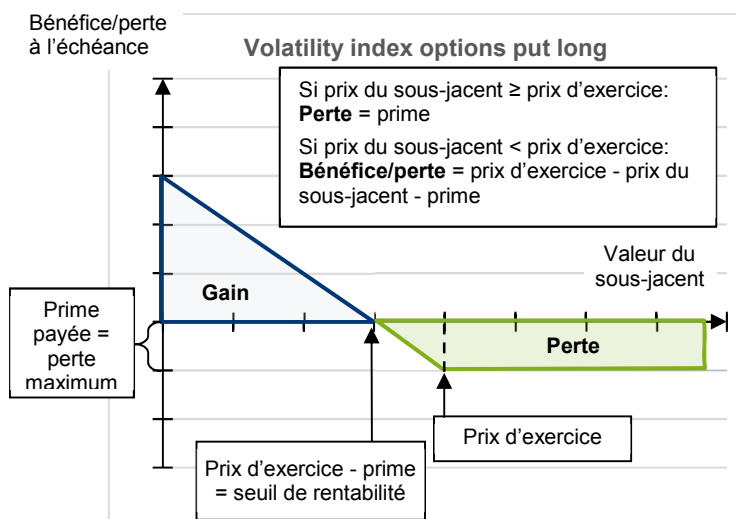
Bénéfice/perte à l'échéance

Volatility index options put long

Si prix du sous-jacent ≥ prix d'exercice:
**Perte** = prime

Si prix du sous-jacent < prix d'exercice:
**Bénéfice/perte** = prix d'exercice - prix du sous-jacent - prime

Valeur du sous-jacent

Gain

Prime payée = perte maximum

Perte

Prix d'exercice

Prix d'exercice - prime = seuil de rentabilité